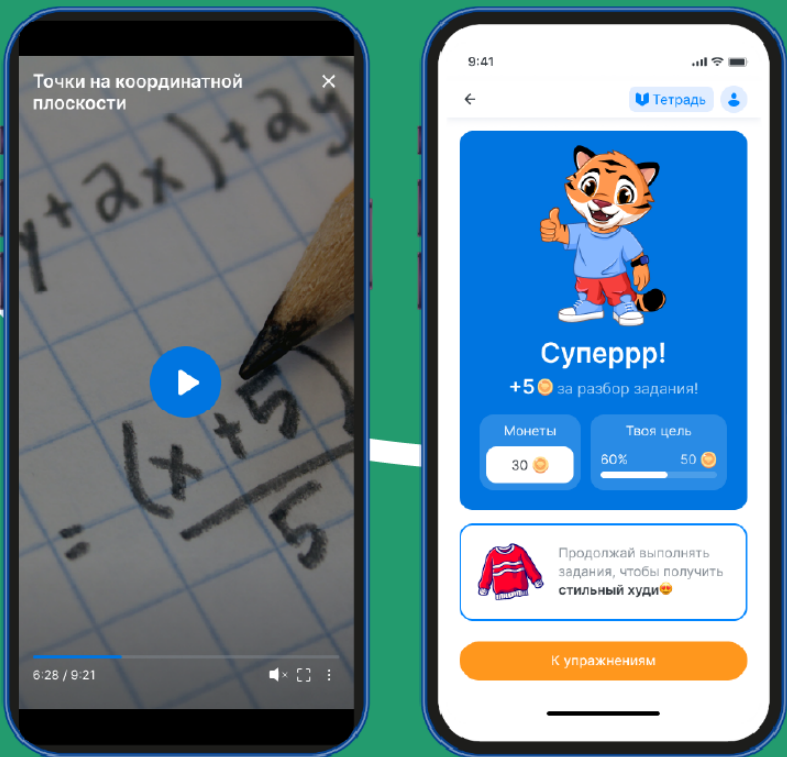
Точки на координатной плоскости

y+ax)+ay

(x+5)
= ―――
5

6:28 / 9:21

9:41

Тетрадь

Суперрр!

+5 за разбор задания!

Монеты

30

Твоя цель

60%

50

Продолжай выполнять задания, чтобы получить стильный худи😍

К упражнениям